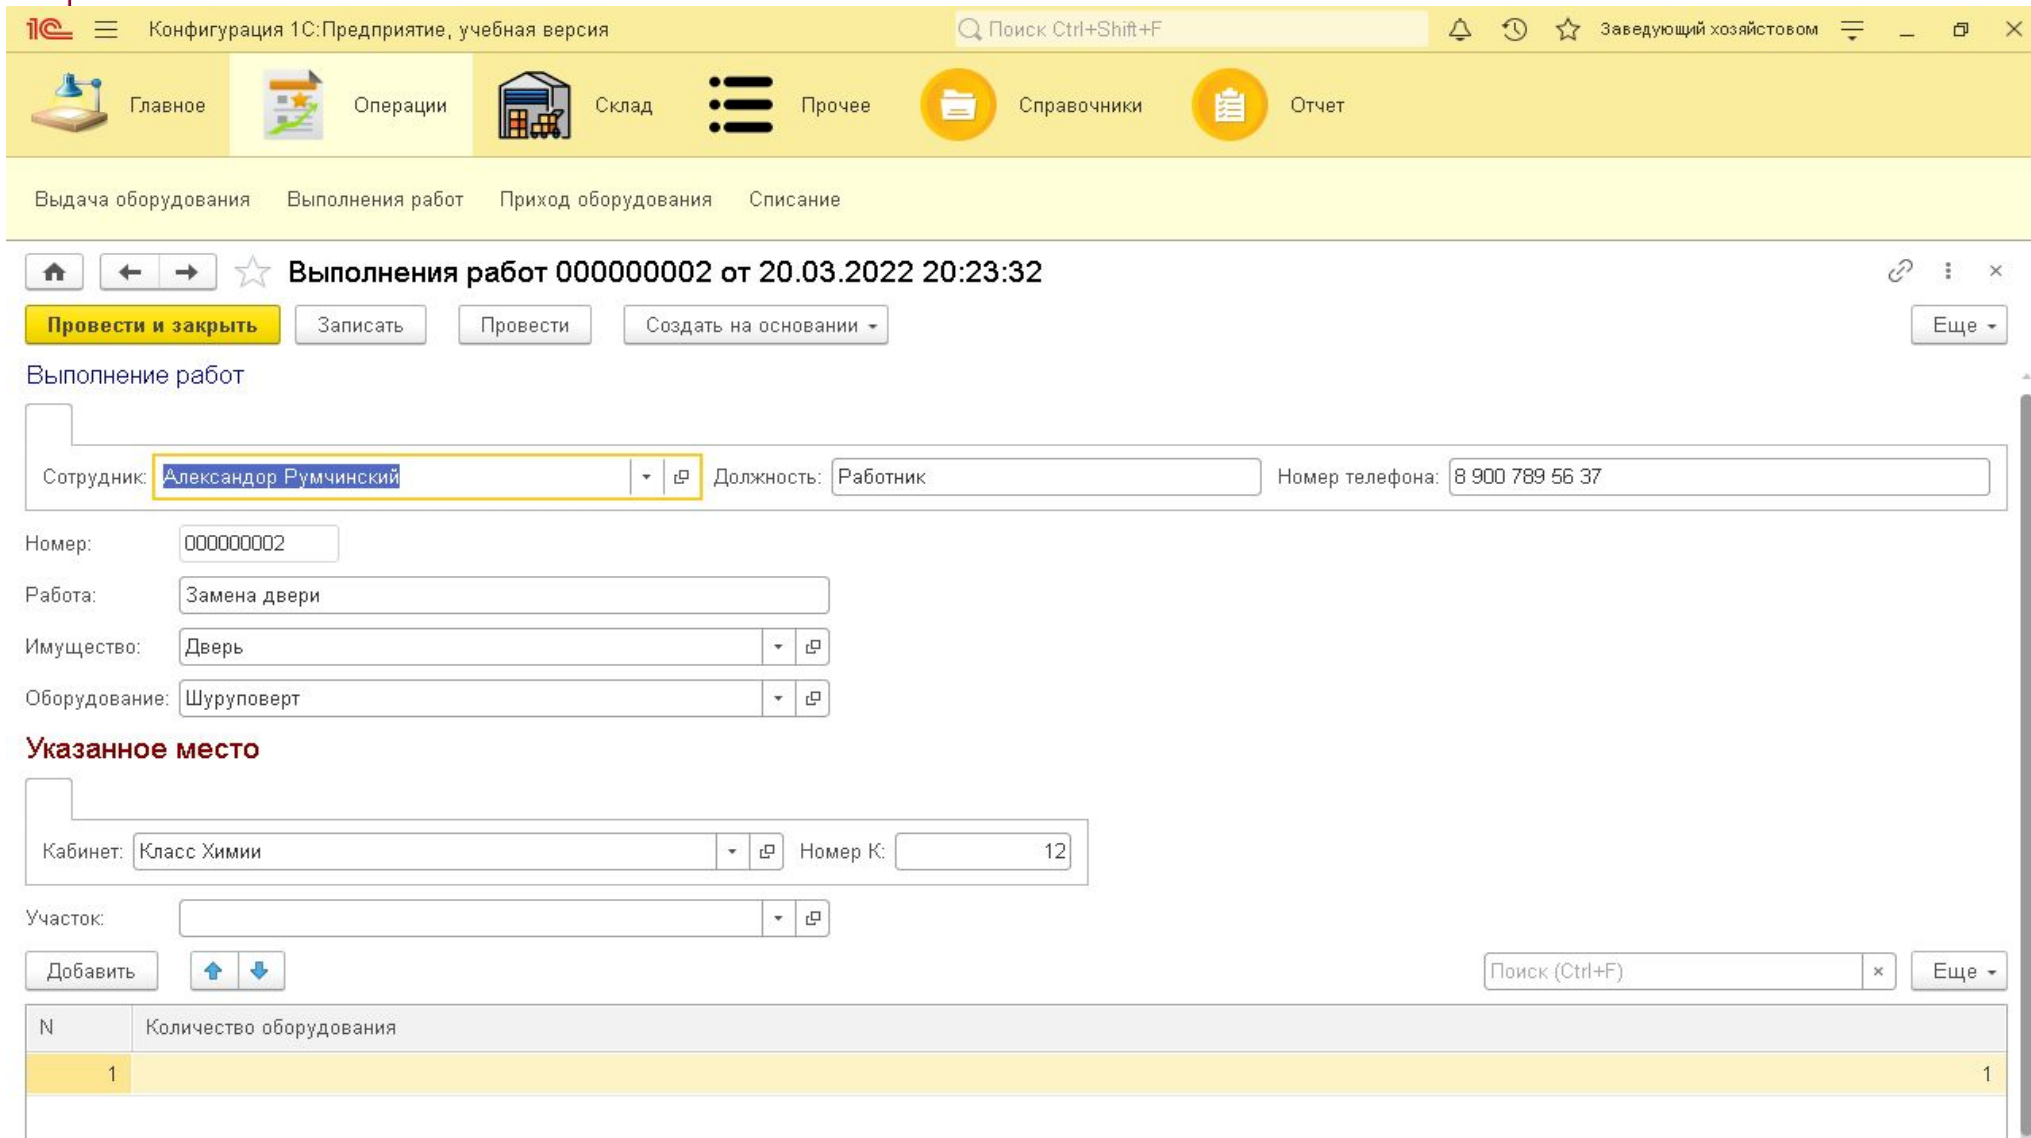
1С Конфигурация 1С:Предприятие, учебная версия Поиск Ctrl+Shift+F Заведующий хозяйством

Главное Операции Склад Прочее Справочники Отчет

Выдача оборудования Выполнения работ Приход оборудования Списание

Выполнения работ 000000002 от 20.03.2022 20:23:32

Провести и закрыть Записать Провести Создать на основании Еще

Выполнение работ

Сотрудник: Александор Румчинский Должность: Работник Номер телефона: 8 900 789 56 37

Номер: 000000002

Работа: Замена двери

Имущество: Дверь

Оборудование: Шуруповерт

Указанное место

Кабинет: Класс Химии Номер К: 12

Участок:

Добавить Поиск (Ctrl+F) Еще

| N | Количество оборудования |
|---|---|
| 1 | 1 |